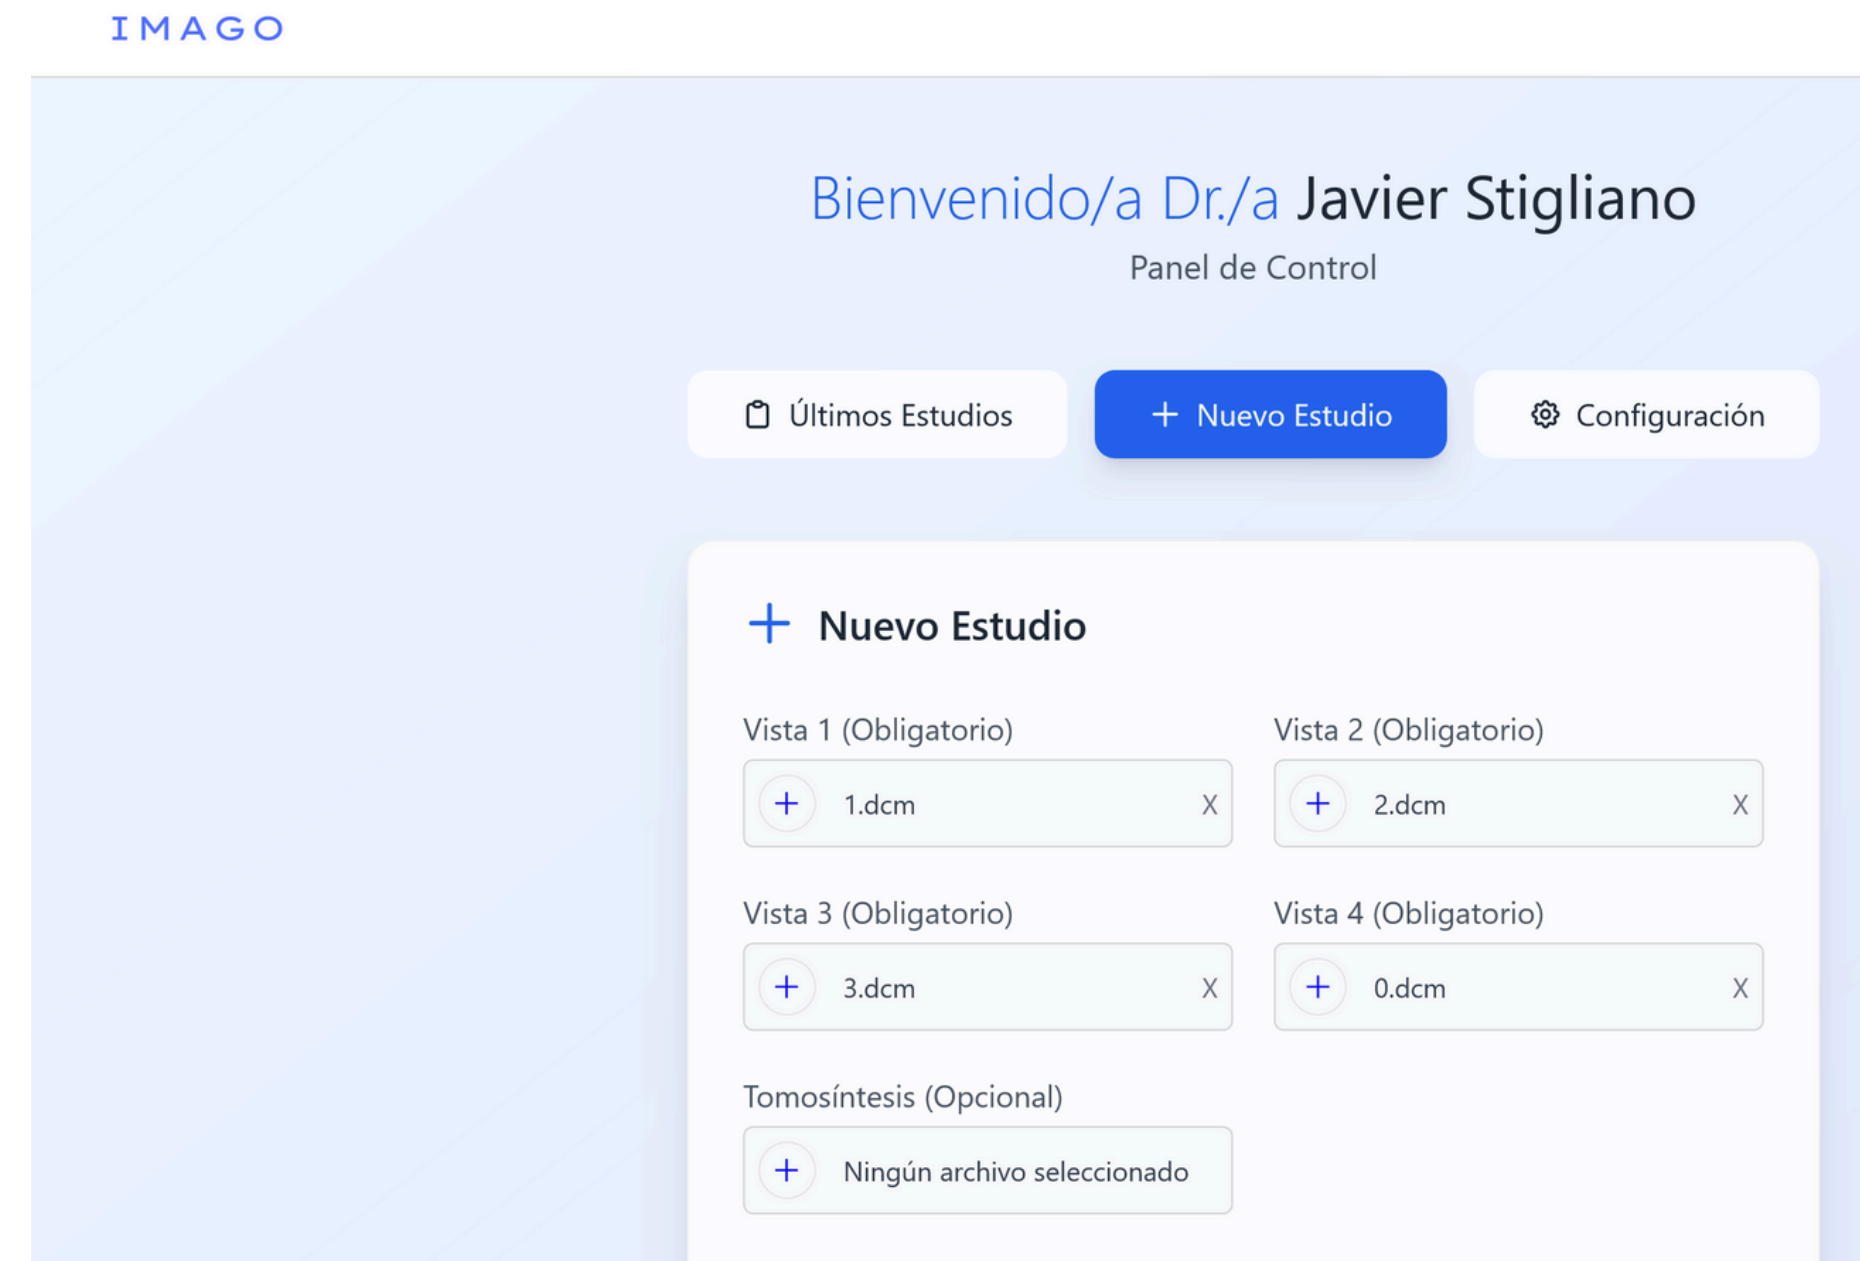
IMAGO

Bienvenido/a Dr./a Javier Stigliano

Panel de Control

Últimos Estudios

+ Nuevo Estudio

Configuración

+ Nuevo Estudio

Vista 1 (Obligatorio)

+ 1.dcm X

Vista 2 (Obligatorio)

+ 2.dcm X

Vista 3 (Obligatorio)

+ 3.dcm X

Vista 4 (Obligatorio)

+ 0.dcm X

Tomosíntesis (Opcional)

+ Ningún archivo seleccionado